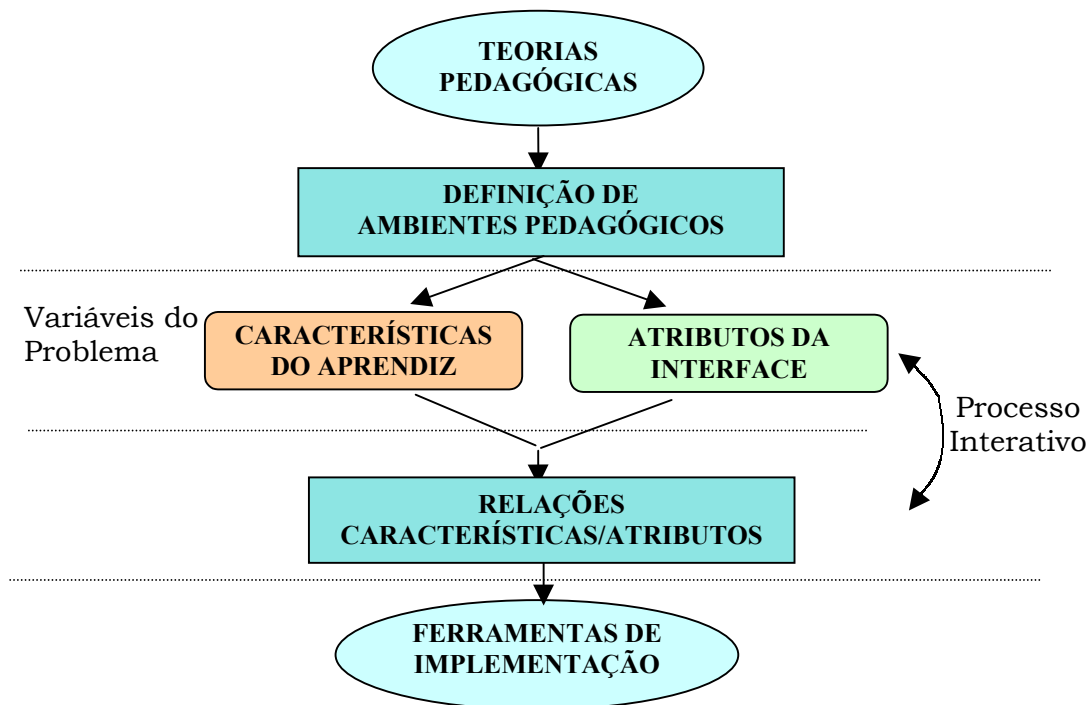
TEORIAS PEDAGÓGICAS

DEFINIÇÃO DE AMBIENTES PEDAGÓGICOS

Variáveis do Problema

CARACTERÍSTICAS DO APRENDIZ

ATRIBUTOS DA INTERFACE

Processo Interativo

RELAÇÕES CARACTERÍSTICAS/ATRIBUTOS

FERRAMENTAS DE IMPLEMENTAÇÃO